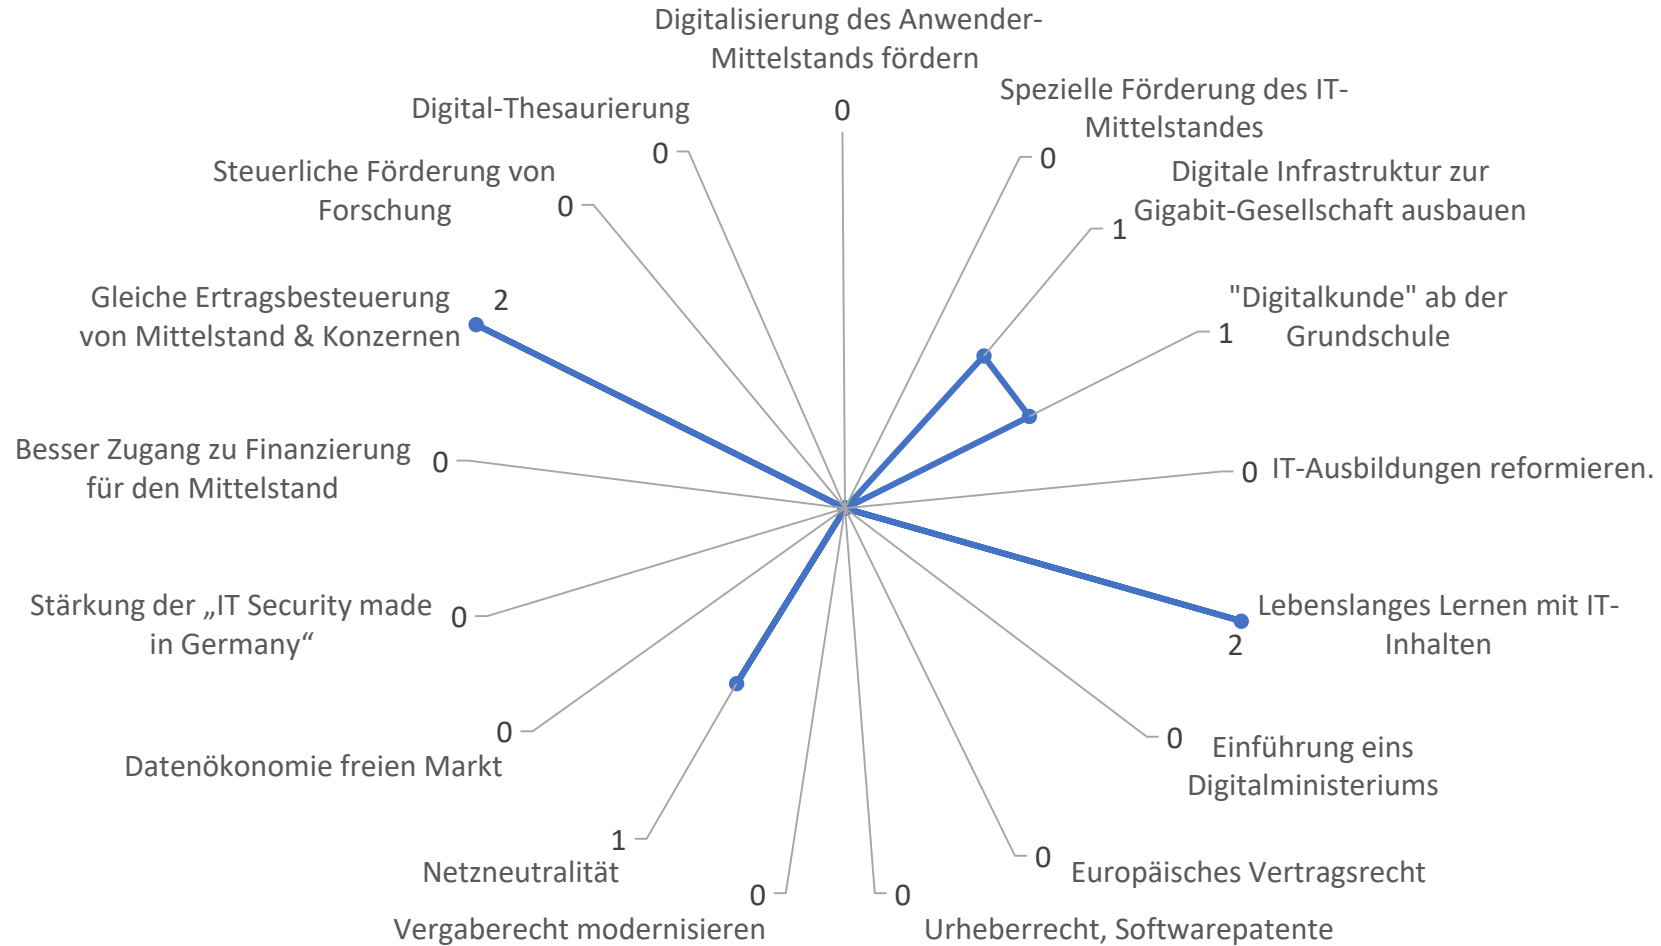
Digitalisierung des Anwender-Mittelstands fördern
0
Spezielle Förderung des IT-Mittelstandes
0
Digitale Infrastruktur zur Gigabit-Gesellschaft ausbauen
1
"Digitalkunde" ab der Grundschule
1
0 IT-Ausbildungen reformieren.
Lebenslanges Lernen mit IT-Inhalten
2
0 Einführung eins Digitalministeriums
0 Europäisches Vertragsrecht
0 Urheberrecht, Softwarepatente
0
Vergaberecht modernisieren
1
Netzneutralität
0
Datenökonomie freien Markt
Stärkung der „IT Security made in Germany“ 0
Besser Zugang zu Finanzierung für den Mittelstand 0
Gleiche Ertragsbesteuerung von Mittelstand & Konzernen 2
Steuerliche Förderung von Forschung 0
Digital-Thesaurierung
0